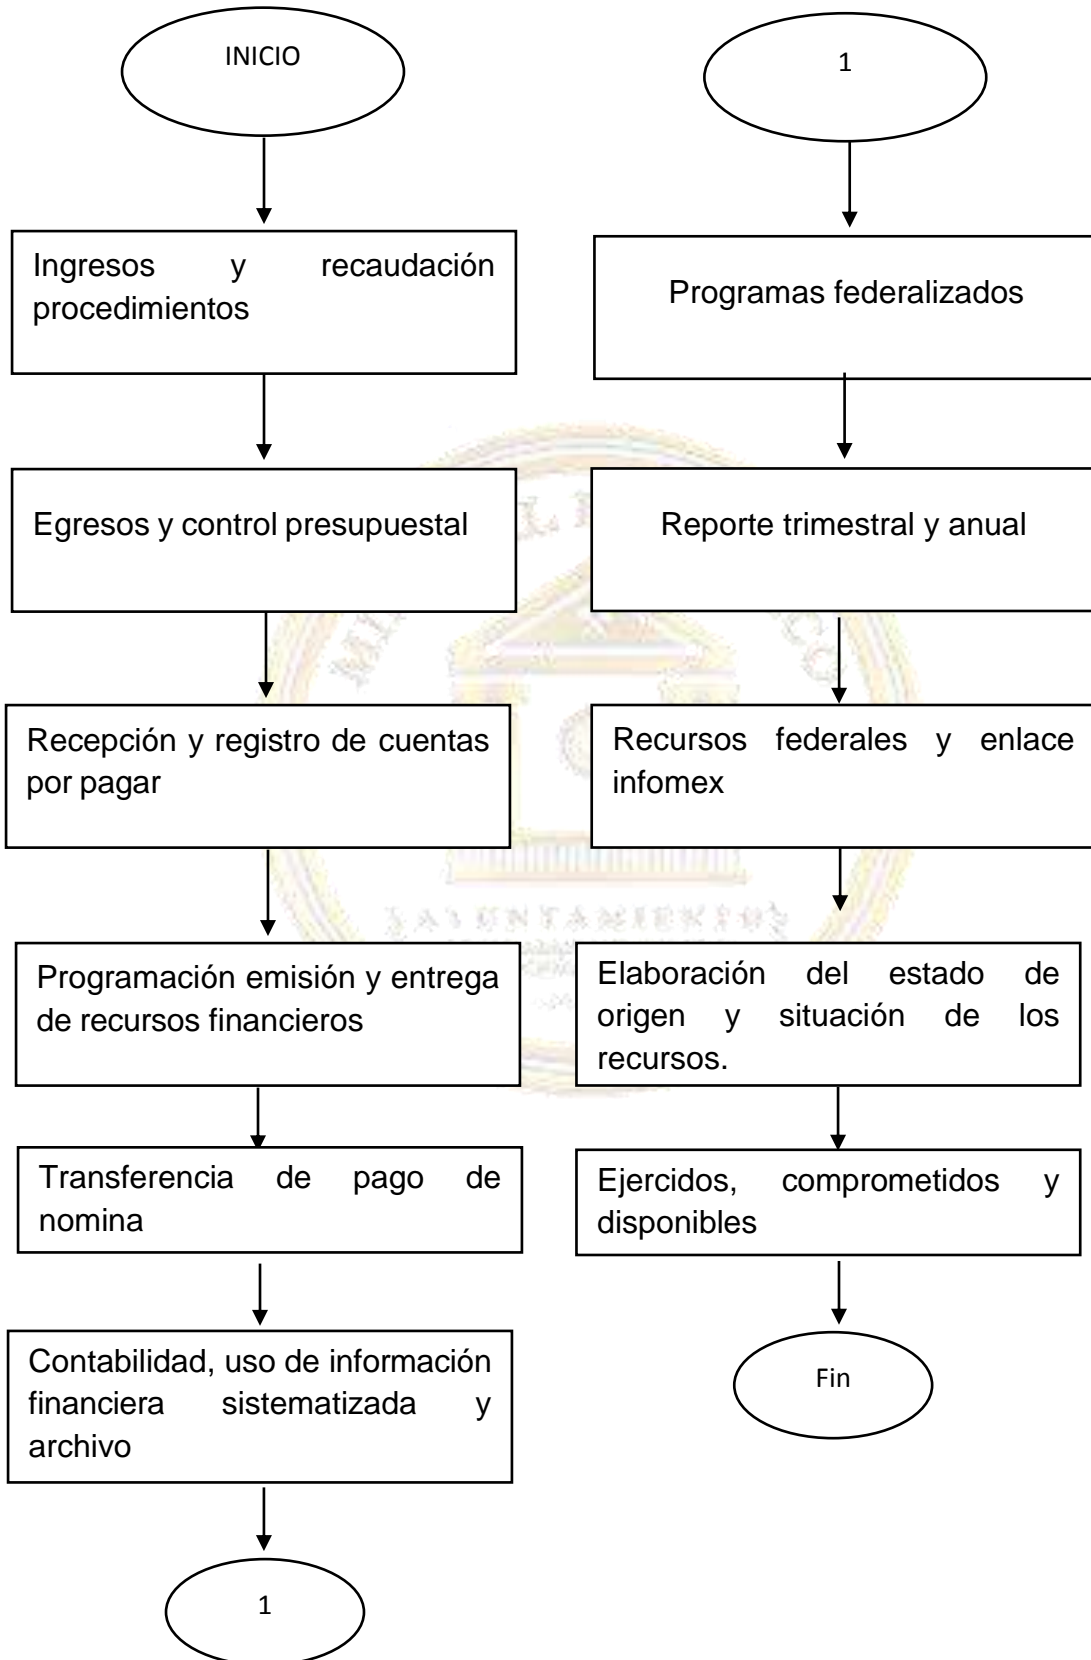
INICIO

Ingresos y recaudación procedimientos

Egresos y control presupuestal

Recepción y registro de cuentas por pagar

Programación emisión y entrega de recursos financieros

Transferencia de pago de nomina

Contabilidad, uso de información financiera sistematizada y archivo

1

1

Programas federalizados

Reporte trimestral y anual

Recursos federales y enlace infomex

Elaboración del estado de origen y situación de los recursos.

Ejercidos, comprometidos y disponibles

Fin